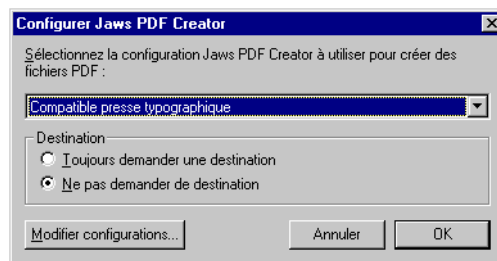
Configurer Jaws PDF Creator

Sélectionnez la configuration Jaws PDF Creator à utiliser pour créer des fichiers PDF :

Compatible presse typographique

Destination

Toujours demander une destination

Ne pas demander de destination

Modifier configurations...

Annuler

OK